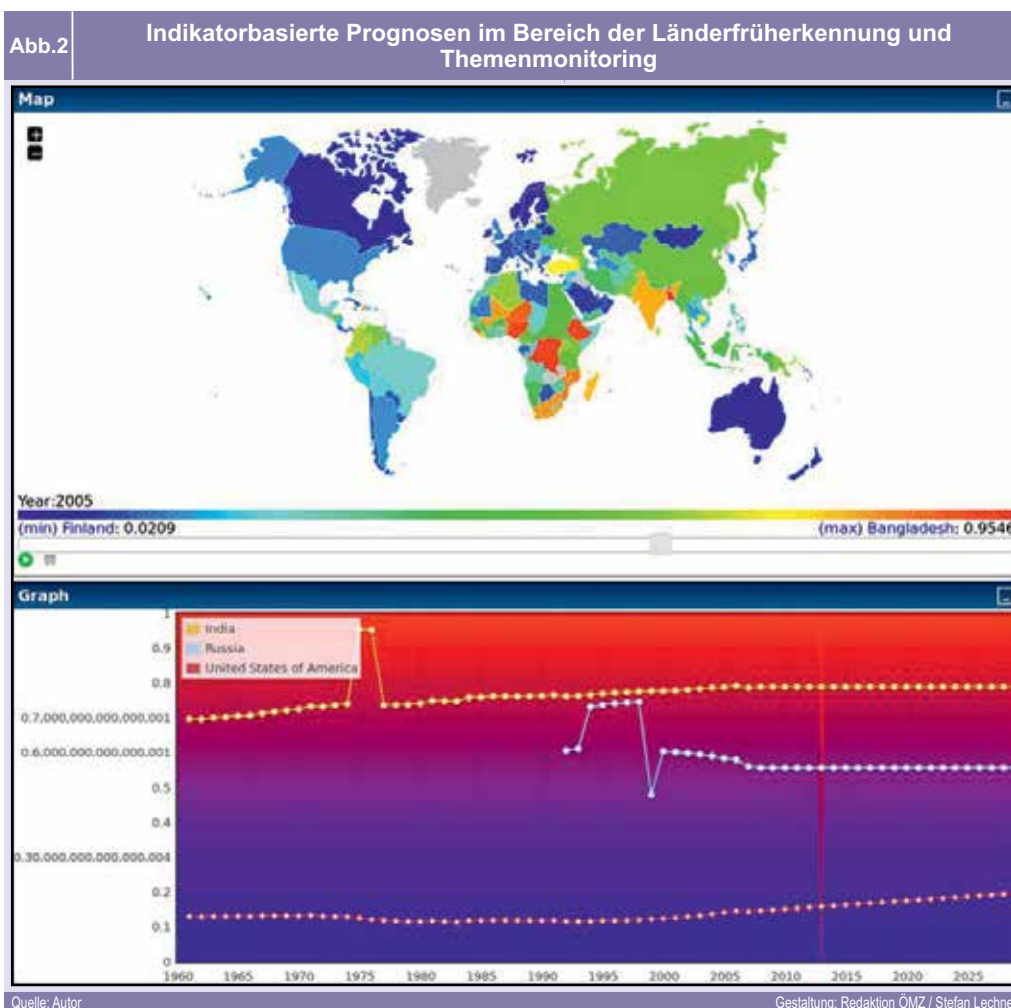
Abb.2

Indikatorbasierte Prognosen im Bereich der Länderfrüherkennung und Themenmonitoring

Map

Year:2005

(min) Finland: 0.0209

(max) Bangladesh: 0.9546

Graph

India
Russia
United States of America

1
0.9
0.8
0.7,000,000,000,000,001
0.6,000,000,000,000,001
0.5
0.4
0.30,000,000,000,000,004
0.2
0.1
0

1960 1965 1970 1975 1980 1985 1990 1995 2000 2005 2010 2015 2020 2025

Quelle: Autor

Gestaltung: Redaktion ÖMZ / Stefan Lechne